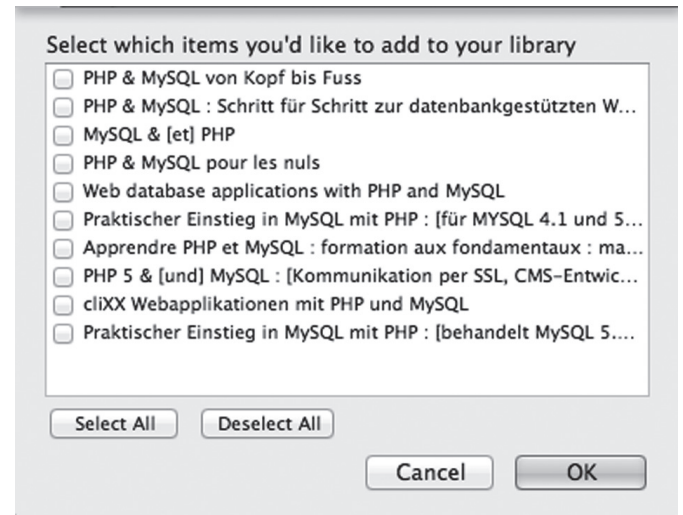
Select which items you'd like to add to your library

PHP & MySQL von Kopf bis Fuss
PHP & MySQL : Schritt für Schritt zur datenbankgestützten W...
MySQL & [et] PHP
PHP & MySQL pour les nuls
Web database applications with PHP and MySQL
Praktischer Einstieg in MySQL mit PHP : [für MYSQL 4.1 und 5...
Apprendre PHP et MySQL : formation aux fondamentaux : ma...
PHP 5 & [und] MySQL : [Kommunikation per SSL, CMS-Entwic...
cliXX Webapplikationen mit PHP und MySQL
Praktischer Einstieg in MySQL mit PHP : [behandelt MySQL 5....

Select All
Deselect All
Cancel
OK